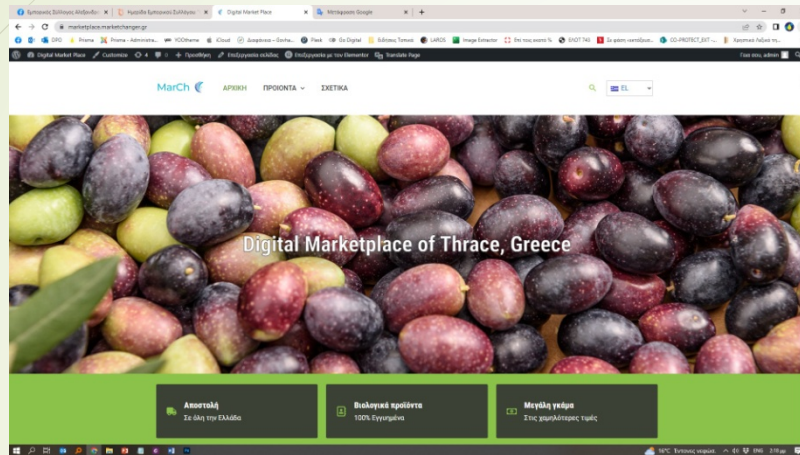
Εμπορικός Σύλλογος Αλεξανδρ... | Κυρίαδα Εμπορικού Συλλόγου | Digital Market Place | Μετάφραση Google | +

marketplace.marketchangen.gr

CRD | Prisma | Prisma - Administra... | YOOtheme | iCloud | Διαφάνεια – Online... | Plesk | Go Digital | Εύδοξος Τοπικό | LAROS | Image Extractor | Επί τους ακοπό % | ΕΚΟΤ 740 | Σε φάση «κατάξιω... | CO-PROTECT_EXT -... | Χαοτικοί Λεξικό τη...

Digital Market Place | Customize | 4 | 0 | + Προσθήκη | Επεξεργασία σελίδας | Επεξεργασία με τον Elementor | Translate Page | Γεια σου, admin

MarCh

ΑΡΧΙΚΗ | ΠΡΟΙΟΝΤΑ | ΣΧΕΤΙΚΑ

EL

Digital Marketplace of Thrace, Greece

Αποστολή
Σε όλη την Ελλάδα

Βιολογικά προϊόντα
100% Εγγυημένα

Μεγάλη γκάμα
Στις χαμηλότερες τιμές

16°C Έντονος νεφελ. | ENG | 2:10 μμ